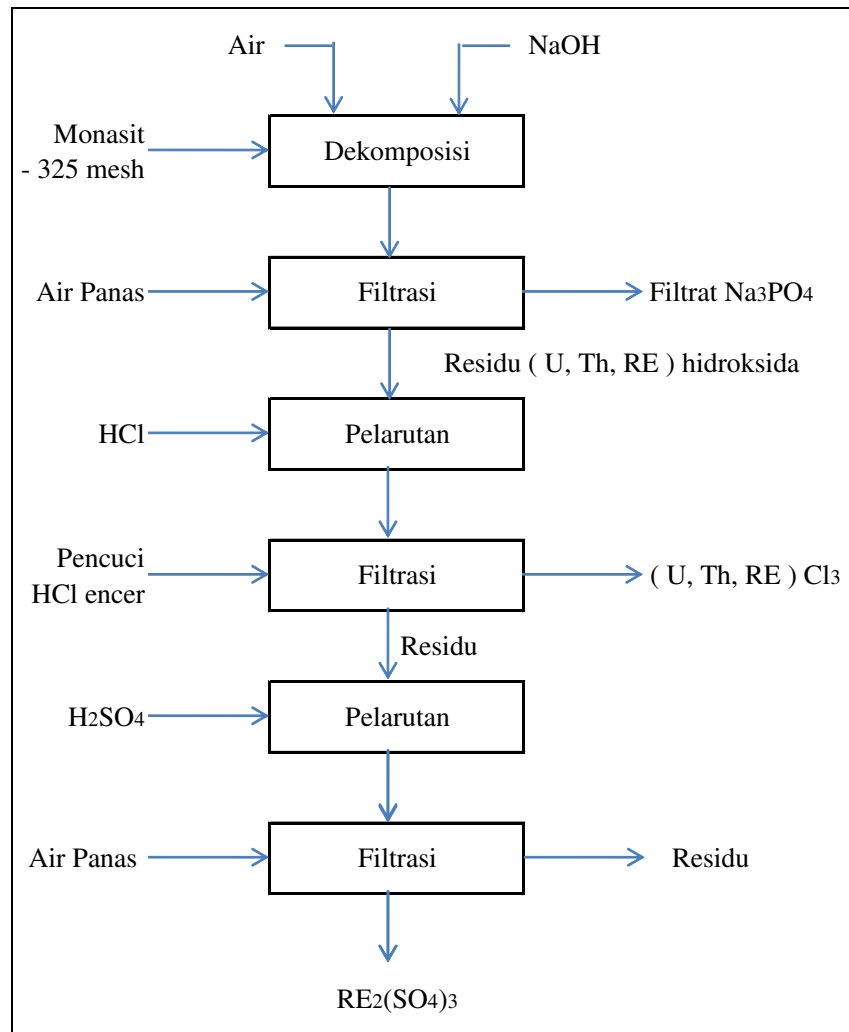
Air

NaOH

Monasit - 325 mesh

Dekomposisi

Air Panas

Filtrasi

Filtrat $Na_3PO_4$

Residu ( U, Th, RE ) hidroksida

HCl

Pelarutan

Pencuci HCl encer

Filtrasi

( U, Th, RE ) $Cl_3$

Residu

$H_2SO_4$

Pelarutan

Air Panas

Filtrasi

Residu

$RE_2(SO_4)_3$